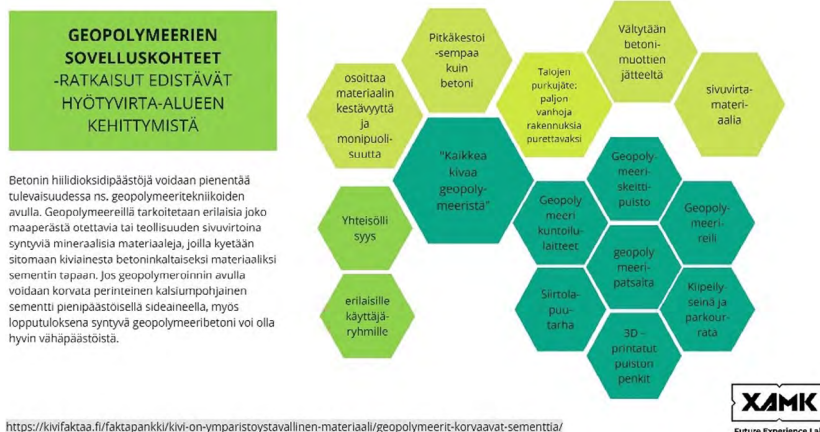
GEOPOLYMEERIEN SOVELLUSKOHTEET -RATKAISUT EDISTÄVÄT HYÖTYVIRTA-ALUEEN KEHITTYMISTÄ

Betonin hiilidioksidipäästöjä voidaan pienentää tulevaisuudessa ns. geopolymeeritekniikoiden avulla. Geopolymeereillä tarkoitetaan erilaisia joko maaperästä otettavia tai teollisuuden sivuvirtoina syntyviä mineraalisia materiaaleja, joilla kyetään sitomaan kiviainesta betoninkaltaiseksi materiaaliksi sementin tapaan. Jos geopolymeroinnin avulla voidaan korvata perinteinen kalsiumpohjainen sementti pienipäästöisellä sideaineella, myös lopputuloksena syntyvä geopolymeeribetoni voi olla hyvin vähäpäästöistä.

Pitkäkestoi-sempaa kuin betoni

Vältytään betoni-muottien jätteeltä

osoittaa materiaalin kestävyyttä ja monipuolisuutta

Talojen purkujäte: paljon vanhoja rakennuksia purettavaksi

sivuvirta-materi-aalia

"Kaikkeaa kivaa geopoly-meeristä"

Geopoly-meeri-skeitti-puisto

Yhteisölli-syys

Geopoly meeri kuntoilu-laitteet

Geopoly-meeri-reili

geopoly meeri-patsaita

erilaisille käyttäjä-ryhmille

Siirtola-puu-tarha

Kiipeily-seinä ja parkour-rata

3D – printatut puiston penkit

https://kivifaktaa.fi/faktapankki/kivi-on-ymparistoystavallinen-materiaali/geopolymeerit-korvaavat-sementtia/

XAMK
Future Experience La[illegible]